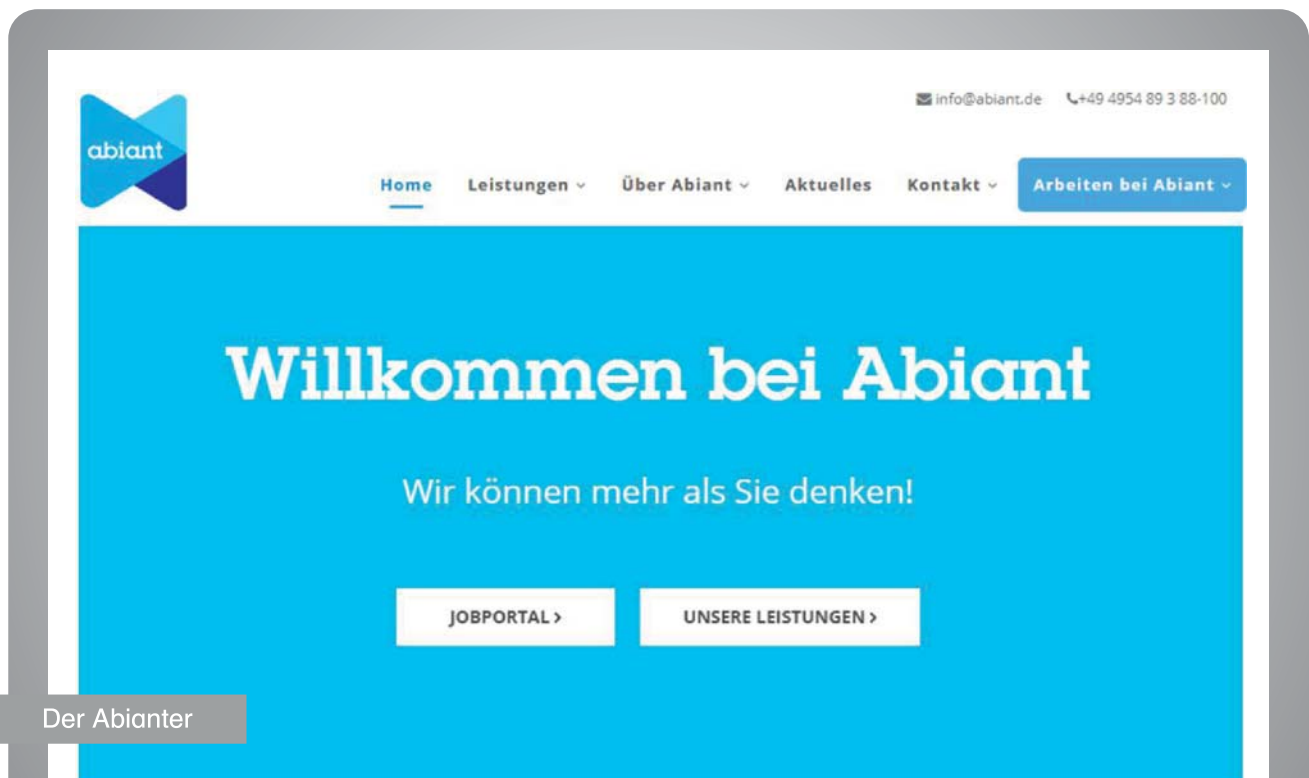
abiant

info@abiant.de +49 4954 89 3 88-100

Home Leistungen Über Abiant Aktuelles Kontakt Arbeiten bei Abiant

Willkommen bei Abiant

Wir können mehr als Sie denken!

JOBPORTAL > UNSERE LEISTUNGEN >

Der Abianter